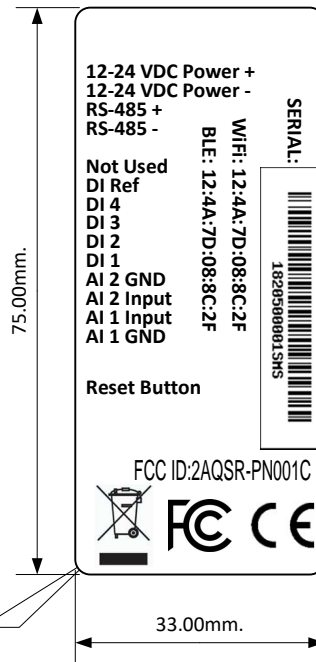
75.00mm.

12-24 VDC Power +
12-24 VDC Power -
RS-485 +
RS-485 -

Not Used
DI Ref
DI 4
DI 3
DI 2
DI 1
AI 2 GND
AI 2 Input
AI 1 Input
AI 1 GND

Reset Button

BLE: 12:4A:7D:08:8C:2F

WiFi: 12:4A:7D:08:8C:2F

SERIAL:

1820500001SMS

FCC ID:2AQSR-PN001C

FC CE

33.00mm.